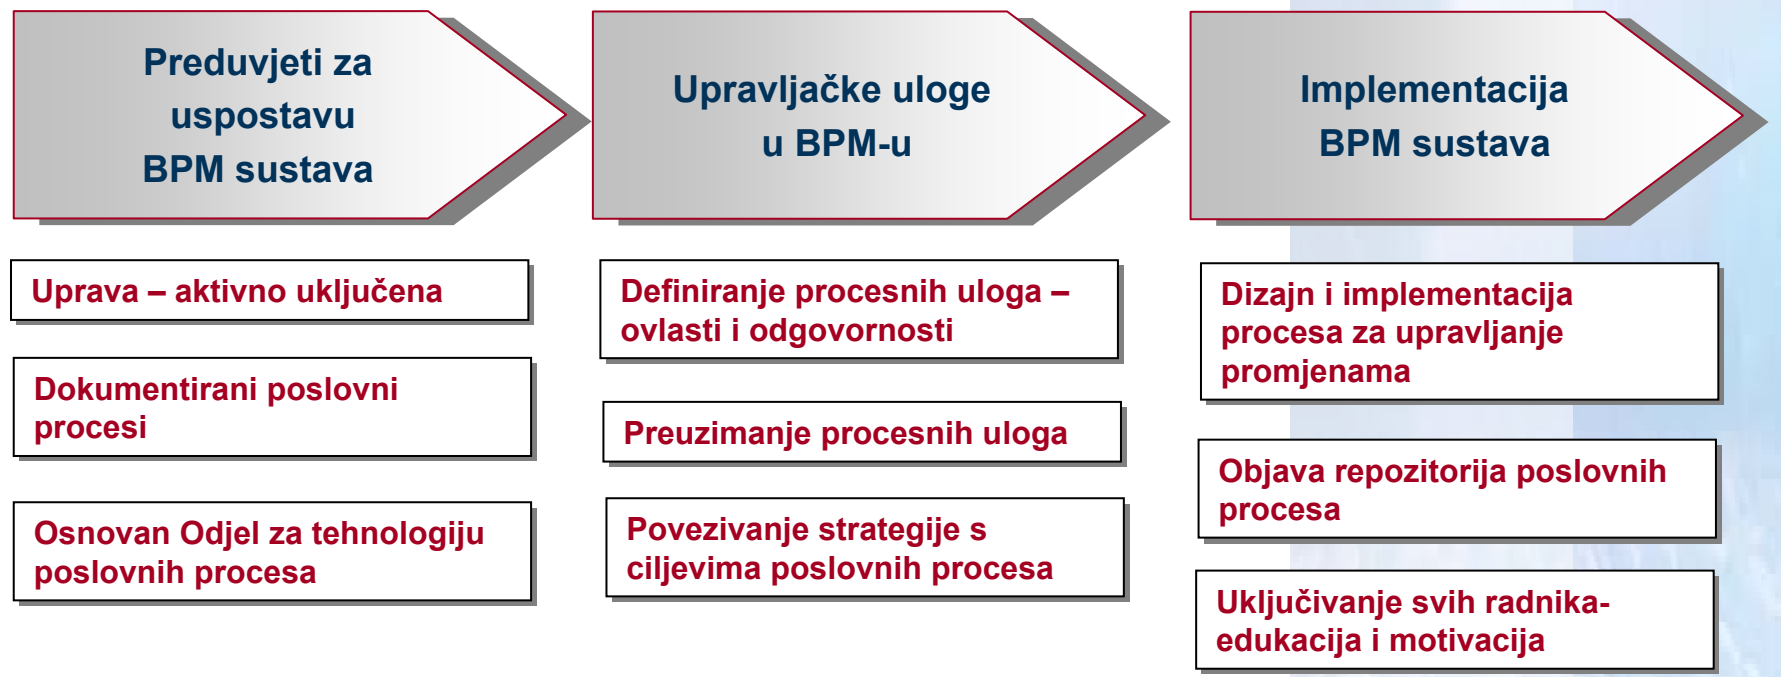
Preduvjeti za uspostavu BPM sustava

Uprava – aktivno uključena

Dokumentirani poslovni procesi

Osnovan Odjel za tehnologiju poslovnih procesa

Upravljačke uloge u BPM-u

Definiranje procesnih uloga – ovlasti i odgovornosti

Preuzimanje procesnih uloga

Povezivanje strategije s ciljevima poslovnih procesa

Implementacija BPM sustava

Dizajn i implementacija procesa za upravljanje promjenama

Objava repozitorija poslovnih procesa

Uključivanje svih radnika- edukacija i motivacija